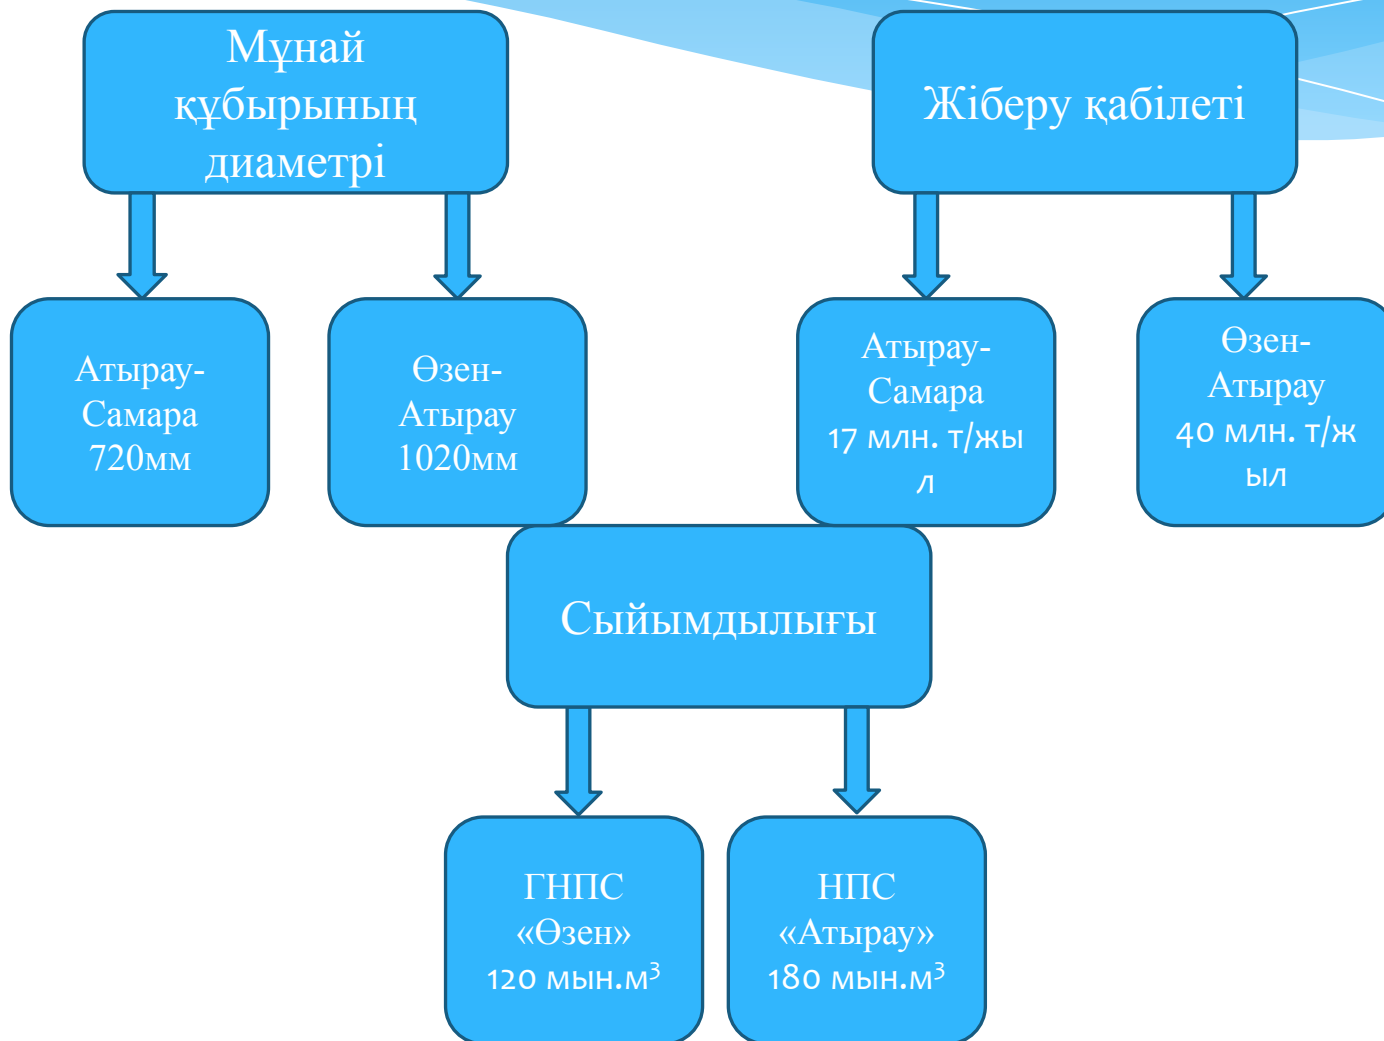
Мұнай құбырының диаметрі

Жіберу қабілеті

Атырау-Самара 720мм

Өзен-Атырау 1020мм

Атырау-Самара 17 млн. т/жыл

Өзен-Атырау 40 млн. т/жыл

Сыйымдылығы

ГНПС «Өзен» 120 мын.м$^3$

НПС «Атырау» 180 мын.м$^3$